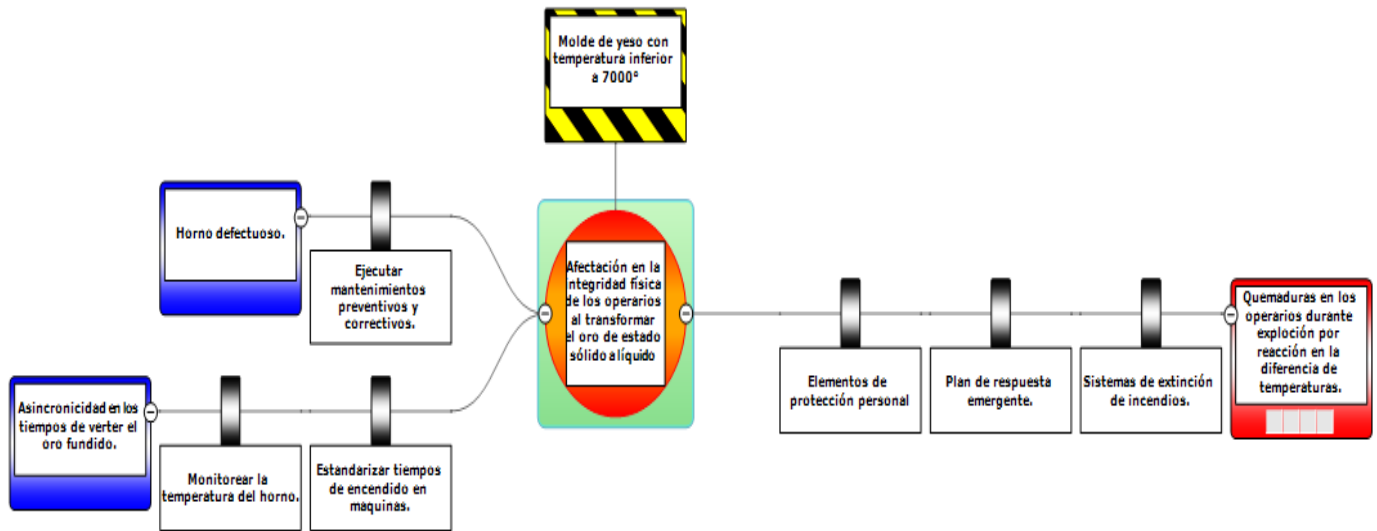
Molde de yeso con temperatura inferior a 7000°

Horno defectuoso.

Ejecutar mantenimientos preventivos y correctivos.

Asincronicidad en los tiempos de verter el oro fundido.

Monitorear la temperatura del horno.

Estandarizar tiempos de encendido en maquinas.

Afectación en la integridad física de los operarios al transformar el oro de estado sólido a líquido

Elementos de protección personal

Plan de respuesta emergente.

Sistemas de extinción de incendios.

Quemaduras en los operarios durante explosión por reacción en la diferencia de temperaturas.